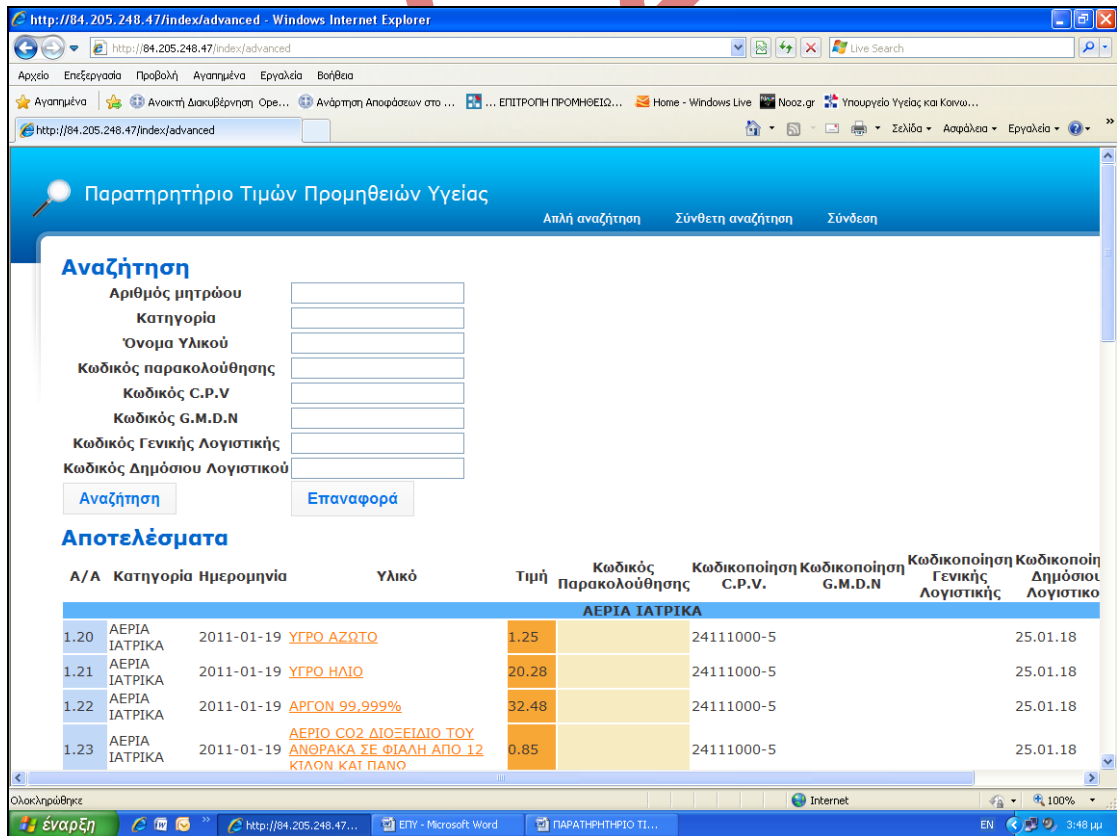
http://84.205.248.47/index/advanced - Windows Internet Explorer

http://84.205.248.47/index/advanced

Live Search

Αρχείο Επεξεργασία Προβολή Αγαπημένα Εργαλεία Βοήθεια

Αγαπημένα | Ανοικτή Διακυβέρνηση Ope... Ανάρτηση Αποφάσεων στο ... ... ΕΠΙΤΡΟΠΗ ΠΡΟΜΗΘΕΙΩ... Home - Windows Live Nooz.gr Υπουργείο Υγείας και Κοινω...

http://84.205.248.47/index/advanced

Σελίδα ▾ Ασφάλεια ▾ Εργαλεία ▾

Παρατηρητήριο Τιμών Προμηθειών Υγείας

Απλή αναζήτηση Σύνθετη αναζήτηση Σύνδεση

Αναζήτηση

Αριθμός μητρώου

Κατηγορία

Όνομα Υλικού

Κωδικός παρακολούθησης

Κωδικός C.P.V

Κωδικός G.M.D.N

Κωδικός Γενικής Λογιστικής

Κωδικός Δημόσιου Λογιστικού

Αναζήτηση

Επαναφορά

Αποτελέσματα

| Α/Α | Κατηγορία | Ημερομηνία | Υλικό | Τιμή | Κωδικός Παρακολούθησης | Κωδικοποίηση C.P.V. | Κωδικοποίηση G.M.D.N | Κωδικοποίηση Γενικής Λογιστικής | Κωδικοποίη Δημόσιου Λογιστικο |
|---|---|---|---|---|---|---|---|---|---|
| ΑΕΡΙΑ ΙΑΤΡΙΚΑ | | | | | | | | | |
| 1.20 | ΑΕΡΙΑ ΙΑΤΡΙΚΑ | 2011-01-19 | ΥΓΡΟ ΑΖΩΤΟ | 1.25 | | 24111000-5 | | | 25.01.18 |
| 1.21 | ΑΕΡΙΑ ΙΑΤΡΙΚΑ | 2011-01-19 | ΥΓΡΟ ΗΛΙΟ | 20.28 | | 24111000-5 | | | 25.01.18 |
| 1.22 | ΑΕΡΙΑ ΙΑΤΡΙΚΑ | 2011-01-19 | ΑΡΓΟΝ 99.999% | 32.48 | | 24111000-5 | | | 25.01.18 |
| 1.23 | ΑΕΡΙΑ ΙΑΤΡΙΚΑ | 2011-01-19 | ΑΕΡΙΟ CO2 ΔΙΟΞΕΙΔΙΟ ΤΟΥ ΑΝΘΡΑΚΑ ΣΕ ΦΙΑΛΗ ΑΠΟ 12 ΚΙΛΩΝ ΚΑΙ ΠΑΝΩ | 0.85 | | 24111000-5 | | | 25.01.18 |

Ολοκληρώθηκε

Internet

100%

έναρξη

http://84.205.248.47...

ΕΠΥ - Microsoft Word

ΠΑΡΑΤΗΡΗΤΗΡΙΟ ΤΙ...

EN

3:48 μμ